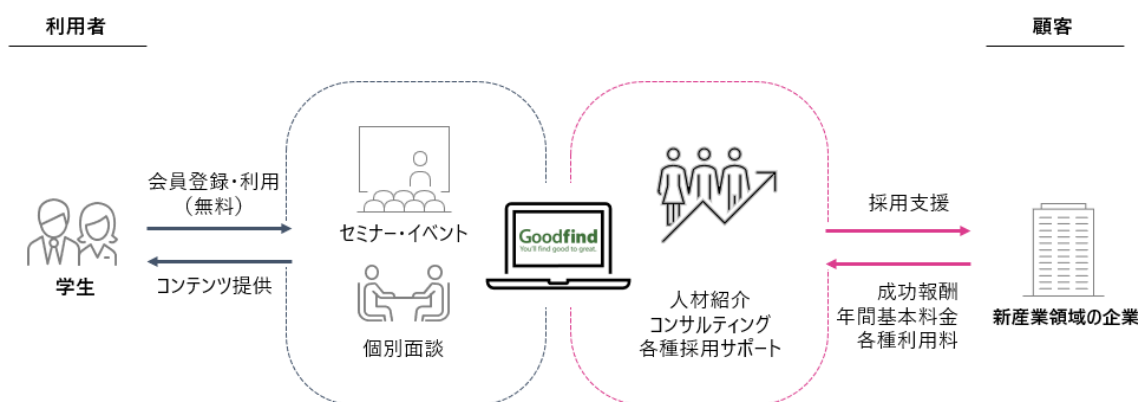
利用者

顧客

会員登録・利用
（無料）

コンテンツ提供

学生

セミナー・イベント

個別面談

Goodfind
You'll find good to great.

人材紹介
コンサルティング
各種採用サポート

採用支援

成功報酬
年間基本料金
各種利用料

新産業領域の企業